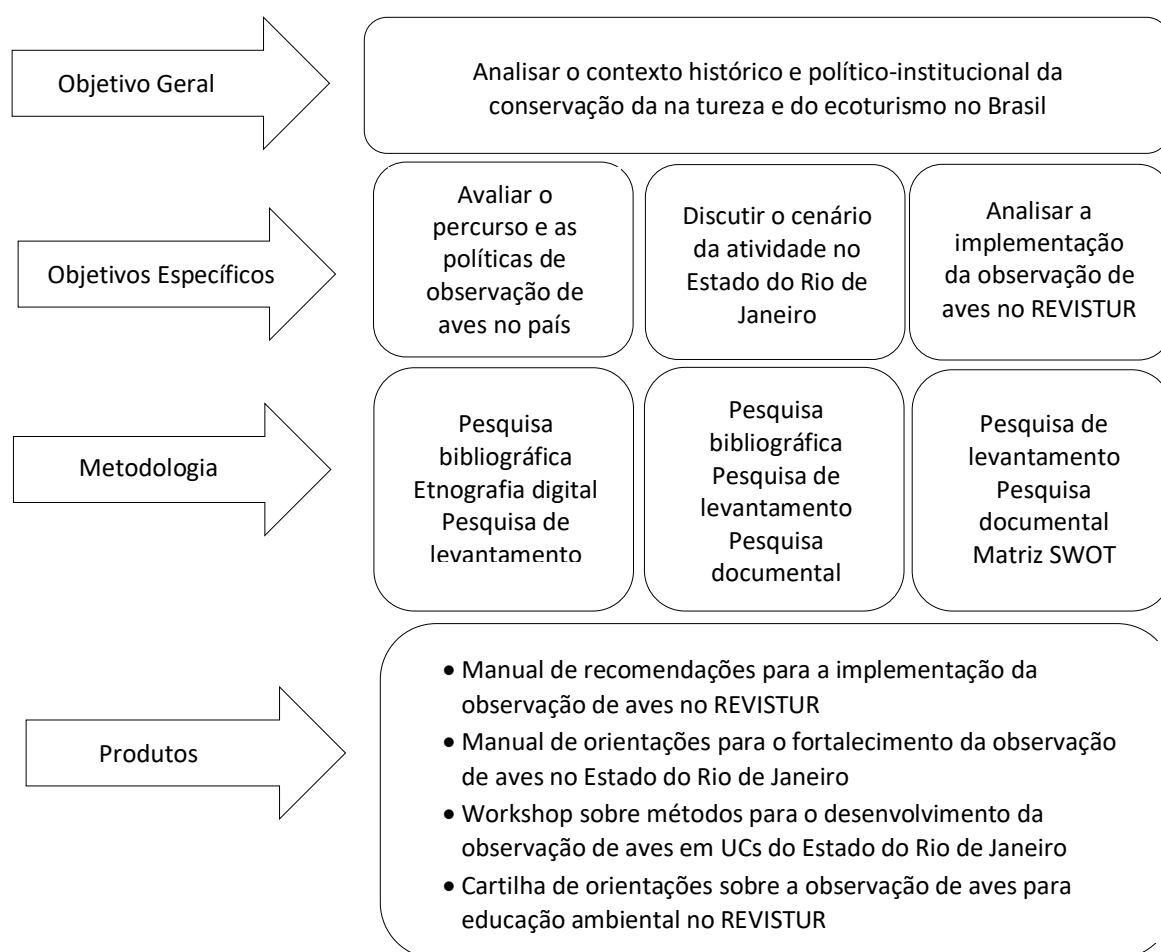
Objetivo Geral

Analisar o contexto histórico e político-institucional da conservação da na tureza e do ecoturismo no Brasil

Objetivos Específicos

Avaliar o percurso e as políticas de observação de aves no país

Discutir o cenário da atividade no Estado do Rio de Janeiro

Analisar a implementação da observação de aves no REVISTUR

Metodologia

Pesquisa bibliográfica Etnografia digital Pesquisa de levantamento

Pesquisa bibliográfica Pesquisa de levantamento Pesquisa documental

Pesquisa de levantamento Pesquisa documental Matriz SWOT

Produtos

• Manual de recomendações para a implementação da observação de aves no REVISTUR
• Manual de orientações para o fortalecimento da observação de aves no Estado do Rio de Janeiro
• Workshop sobre métodos para o desenvolvimento da observação de aves em UCs do Estado do Rio de Janeiro
• Cartilha de orientações sobre a observação de aves para educação ambiental no REVISTUR